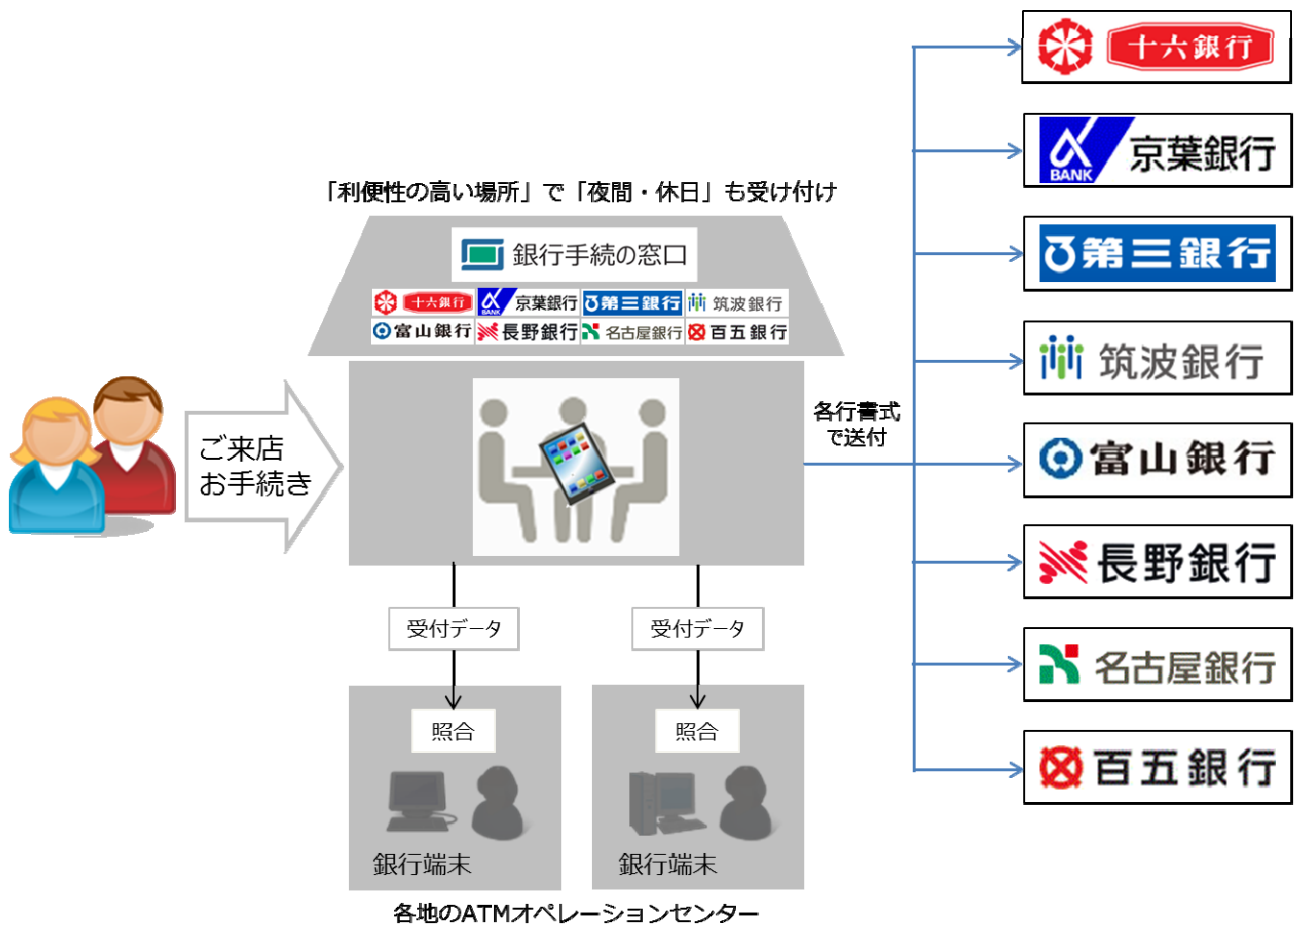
「利便性の高い場所」で「夜間・休日」も受け付け

銀行手続の窓口

十六銀行 BANK 京葉銀行 第三銀行 筑波銀行
富山銀行 長野銀行 名古屋銀行 百五銀行

ご来店
お手続き

各行書式
で送付

受付データ

受付データ

照合

照合

銀行端末

銀行端末

各地のATMオペレーションセンター

十六銀行

BANK 京葉銀行

第三銀行

筑波銀行

富山銀行

長野銀行

名古屋銀行

百五銀行